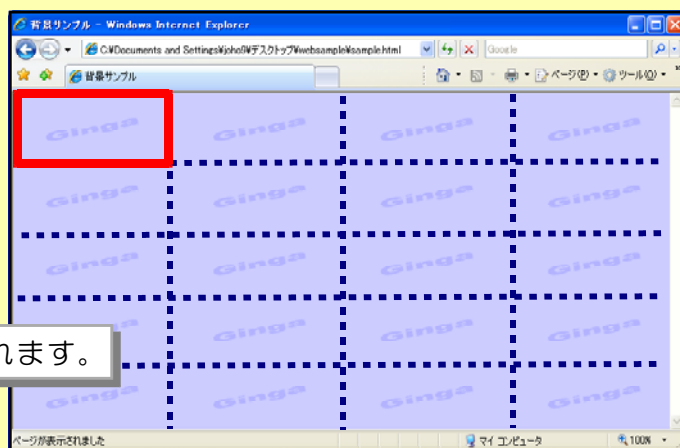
背景サンプル - Windows Internet Explorer

C:¥Documents and Settings¥joho0¥デスクトップ¥websample¥sample.html

Google

背景サンプル

ページ(P) ツール(O)

Ginga Ginga Ginga Ginga
Ginga Ginga Ginga Ginga
Ginga Ginga Ginga Ginga
Ginga Ginga Ginga Ginga
Ginga Ginga Ginga Ginga

れます。

ページが表示されました

マイ コンピュータ

100%